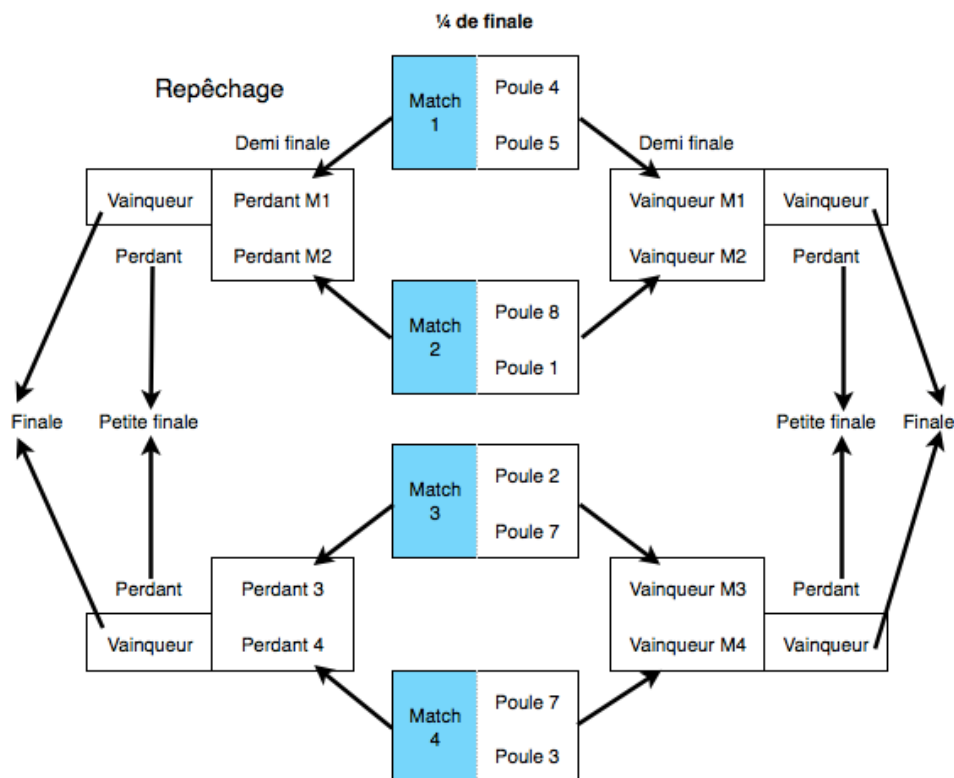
¼ de finale

Repêchage

Match 1

Poule 4

Poule 5

Demi finale

Demi finale

Vainqueur

Perdant M1

Perdant M2

Vainqueur M1

Vainqueur M2

Vainqueur

Perdant

Perdant

Match 2

Poule 8

Poule 1

Finale

Petite finale

Petite finale

Finale

Match 3

Poule 2

Poule 7

Perdant

Perdant 3

Perdant 4

Vainqueur

Vainqueur M3

Vainqueur M4

Perdant

Vainqueur

Match 4

Poule 7

Poule 3